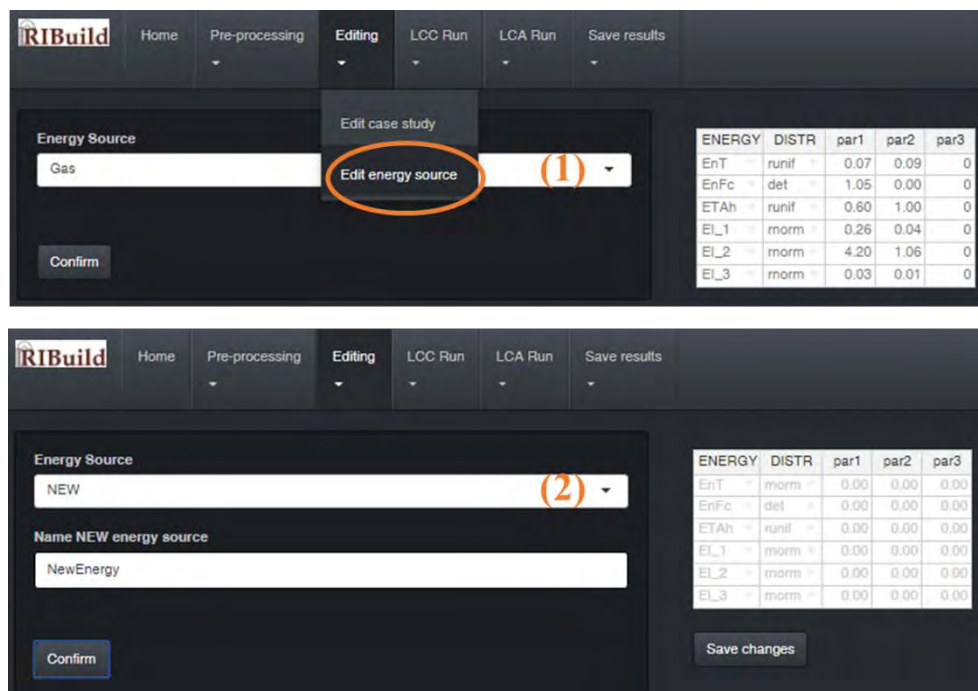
RIBuild Home Pre-processing Editing LCC Run LCA Run Save results

Edit case study

Edit energy source

Energy Source

Gas

(1)

Confirm

| ENERGY | DISTR | par1 | par2 | par3 |
|---|---|---|---|---|
| EnT | runif | 0.07 | 0.09 | 0 |
| EnFc | det | 1.05 | 0.00 | 0 |
| ETAh | runif | 0.60 | 1.00 | 0 |
| El_1 | rnorm | 0.26 | 0.04 | 0 |
| El_2 | rnorm | 4.20 | 1.06 | 0 |
| El_3 | rnorm | 0.03 | 0.01 | 0 |

RIBuild Home Pre-processing Editing LCC Run LCA Run Save results

Energy Source

NEW

(2)

Name NEW energy source

NewEnergy

Confirm

| ENERGY | DISTR | par1 | par2 | par3 |
|---|---|---|---|---|
| EnT | rnorm | 0.00 | 0.00 | 0.00 |
| EnFc | det | 0.00 | 0.00 | 0.00 |
| ETAh | runif | 0.00 | 0.00 | 0.00 |
| El_1 | rnorm | 0.00 | 0.00 | 0.00 |
| El_2 | rnorm | 0.00 | 0.00 | 0.00 |
| El_3 | rnorm | 0.00 | 0.00 | 0.00 |

Save changes